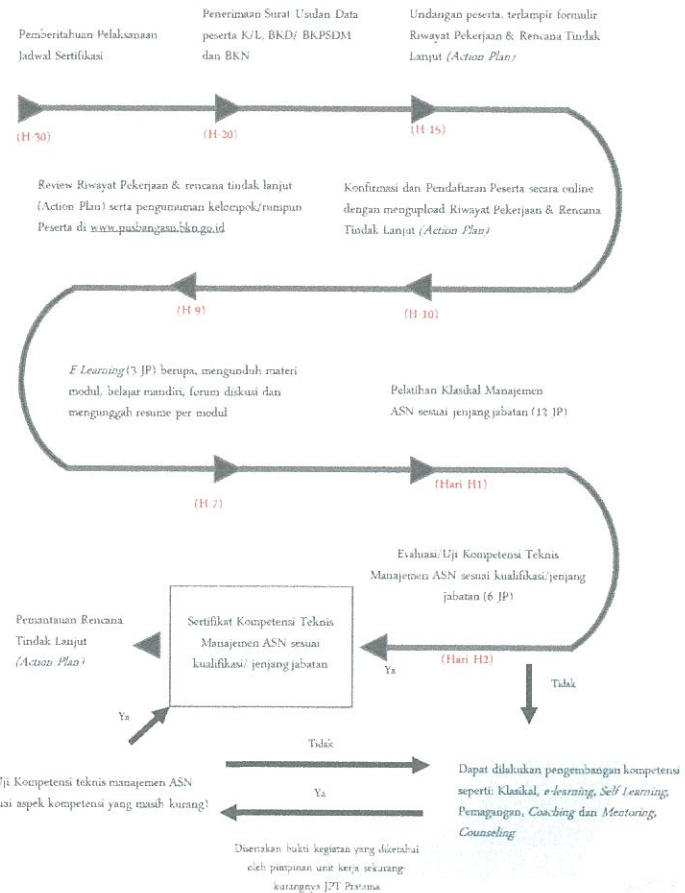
Pemberitahuan Pelaksanaan Jadwal Sertifikasi

Penerimaan Surat Usulan Data peserta K/L, BKD/ BKPSDM dan BKN

Undangan peserta, terlampir formulir Riwayat Pekerjaan & Rencana Tindak Lanjut (*Action Plan*)

(H-30)

(H-20)

(H-15)

Review Riwayat Pekerjaan & rencana tindak lanjut (Action Plan) serta pengumuman kelompok/rumpun Peserta di www.pusbangasn.bkn.go.id

Konfirmasi dan Pendaftaran Peserta secara online dengan mengupload Riwayat Pekerjaan & Rencana Tindak Lanjut (*Action Plan*)

(H-9)

(H-10)

*E Learning* (3 JP) berupa, mengunduh materi modul, belajar mandiri, forum diskusi dan mengunggah resume per modul

Pelatihan Klasikal Manajemen ASN sesuai jenjang jabatan (13 JP)

(H-7)

(Hari H1)

Evaluasi/Uji Kompetensi Teknis Manajemen ASN sesuai kualifikasi/jenjang jabatan (6 JP)

Pemantauan Rencana Tindak Lanjut (*Action Plan*)

Sertifikat Kompetensi Teknis Manajemen ASN sesuai kualifikasi/ jenjang jabatan

Ya

(Hari H2)

Tidak

Ya

Tidak

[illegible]ji Kompetensi teknis manajemen ASN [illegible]ai aspek kompetensi yang masih kurang?

Ya

Dapat dilakukan pengembangan kompetensi seperti: Klasikal, *e-learning*, *Self Learning*, Pemagangan, *Coaching* dan *Mentoring*, *Counseling*

Disertakan bukti kegiatan yang diketahui oleh pimpinan unit kerja sekurang-kurangnya JPT Pratama